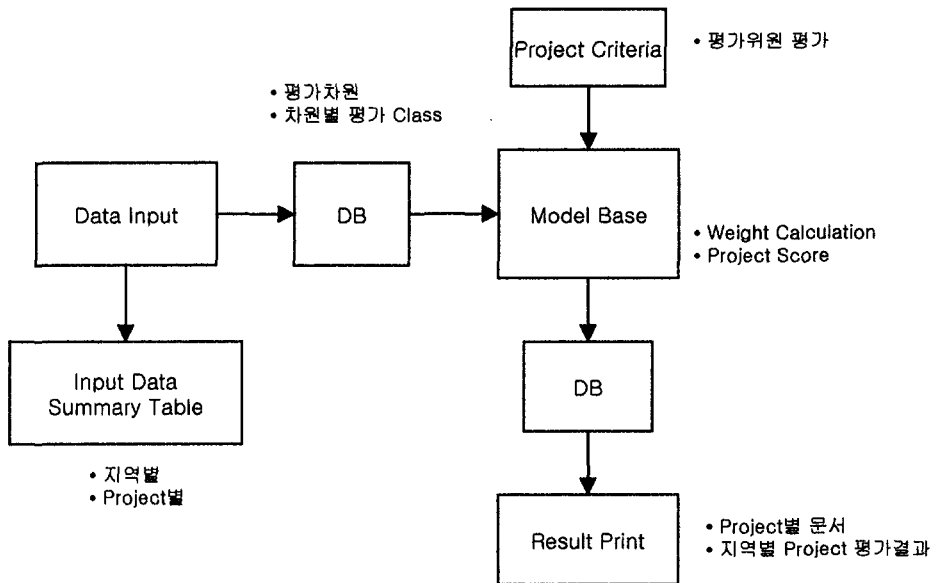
Project Criteria

• 평가위원 평가

• 평가차원
• 차원별 평가 Class

Data Input

DB

Model Base

• Weight Calculation
• Project Score

Input Data Summary Table

DB

• 지역별
• Project별

Result Print

• Project별 문서
• 지역별 Project 평가결과